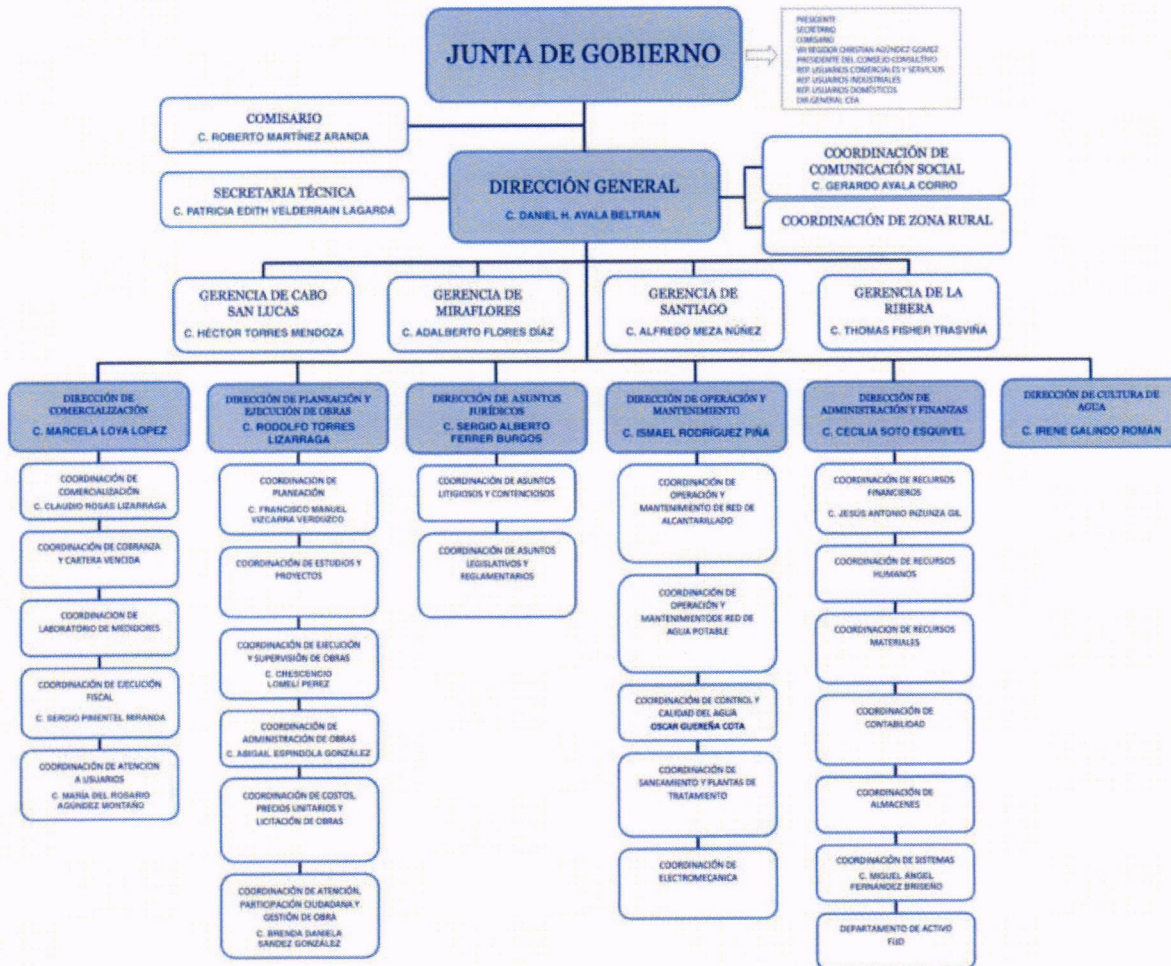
JUNTA DE GOBIERNO

PRESIDENTE
SECRETARIO
COMISARIO
VII REGIDOR CHRISTIAN AGÚNDEZ GOMEZ
PRESIDENTE DEL CONSEJO CONSULTIVO
REP. USUARIOS COMERCIALES Y SERVICIOS
REP. USUARIOS INDUSTRIALES
REP. USUARIOS DOMÉSTICOS
DIR.GENERAL CEA

COMISARIO
C. ROBERTO MARTÍNEZ ARANDA

SECRETARIA TÉCNICA
C. PATRICIA EDITH VELDERRAIN LAGARDA

DIRECCIÓN GENERAL
C. DANIEL H. AYALA BELTRAN

COORDINACIÓN DE COMUNICACIÓN SOCIAL
C. GERARDO AYALA CORRO

COORDINACIÓN DE ZONA RURAL

GERENCIA DE CABO SAN LUCAS
C. HÉCTOR TORRES MENDOZA

GERENCIA DE MIRAFLORES
C. ADALBERTO FLORES DÍAZ

GERENCIA DE SANTIAGO
C. ALFREDO MEZA NÚÑEZ

GERENCIA DE LA RIBERA
C. THOMAS FISHER TRASVIÑA

DIRECCIÓN DE COMERCIALIZACIÓN
C. MARCELA LOYA LOPEZ

COORDINACIÓN DE COMERCIALIZACIÓN
C. CLAUDIO ROSAS LIZARRAGA

COORDINACIÓN DE COBRANZA Y CARTERA VENCIDA

COORDINACION DE LABORATORIO DE MEDIDORES

COORDINACIÓN DE EJECUCIÓN FISCAL
C. SERGIO PIMENTEL MIRANDA

COORDINACIÓN DE ATENCION A USUARIOS
C. MARÍA DEL ROSARIO AGÚNDEZ MONTAÑO

DIRECCIÓN DE PLANEACIÓN Y EJECUCIÓN DE OBRAS
C. RODOLFO TORRES LIZARRAGA

COORDINACION DE PLANEACIÓN
C. FRANCISCO MANUEL VIZCARRA VERDUZCO

COORDINACIÓN DE ESTUDIOS Y PROYECTOS

COORDINACIÓN DE EJECUCIÓN Y SUPERVISIÓN DE OBRAS
C. CRESCENCIO LOMELÍ PEREZ

COORDINACIÓN DE ADMINISTRACIÓN DE OBRAS
C. ABIGAIL ESPINDOLA GONZÁLEZ

COORDINACIÓN DE COSTOS, PRECIOS UNITARIOS Y LICITACIÓN DE OBRAS

COORDINACIÓN DE ATENCIÓN, PARTICIPACIÓN CIUDADANA Y GESTIÓN DE OBRA
C. BRENDA DANIELA SANDEZ GONZÁLEZ

DIRECCIÓN DE ASUNTOS JURÍDICOS
C. SERGIO ALBERTO FERRER BURGOS

COORDINACIÓN DE ASUNTOS LITIGIOSOS Y CONTENCIOSOS

COORDINACIÓN DE ASUNTOS LEGISLATIVOS Y REGLAMENTARIOS

DIRECCIÓN DE OPERACIÓN Y MANTENIMIENTO
C. ISMAEL RODRÍGUEZ PIÑA

COORDINACIÓN DE OPERACIÓN Y MANTENIMIENTO DE RED DE ALCANTARILLADO

COORDINACIÓN DE OPERACIÓN Y MANTENIMIENTODE RED DE AGUA POTABLE

COORDINACIÓN DE CONTROL Y CALIDAD DEL AGUA
OSCAR GUEREÑA COTA

COORDINACIÓN DE SANEAMIENTO Y PLANTAS DE TRATAMIENTO

COORDINACIÓN DE ELECTROMECANICA

DIRECCIÓN DE ADMINISTRACIÓN Y FINANZAS
C. CECILIA SOTO ESQUIVEL

COORDINACIÓN DE RECURSOS FINANCIEROS
C. JESÚS ANTONIO INZUNZA GIL

COORDINACIÓN DE RECURSOS HUMANOS

COORDINACION DE RECURSOS MATERIALES

COORDINACIÓN DE CONTABILIDAD

COORDINACIÓN DE ALMACENES

COORDINACIÓN DE SISTEMAS
C. MIGUEL ÁNGEL FERNANDEZ BRISEÑO

DEPARTAMENTO DE ACTIVO FIJO

DIRECCIÓN DE CULTURA DE AGUA
C. IRENE GALINDO ROMÁN